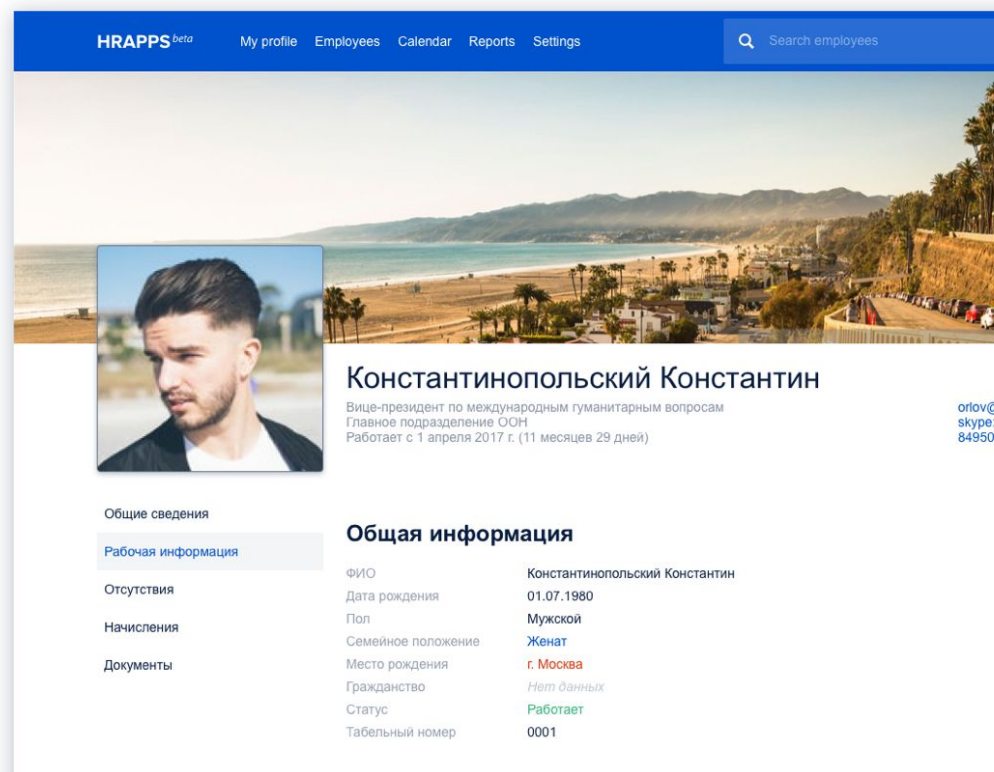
HRAPPS beta My profile Employees Calendar Reports Settings

Search employees

Константинопольский Константин

Вице-президент по международным гуманитарным вопросам
Главное подразделение ООН
Работает с 1 апреля 2017 г. (11 месяцев 29 дней)

orlov@
skype:
84950

Общие сведения

Рабочая информация

Отсутствия

Начисления

Документы

Общая информация

| | |
|---|---|
| ФИО | Константинопольский Константин |
| Дата рождения | 01.07.1980 |
| Пол | Мужской |
| Семейное положение | Женат |
| Место рождения | г. Москва |
| Гражданство | Нет данных |
| Статус | Работает |
| Табельный номер | 0001 |